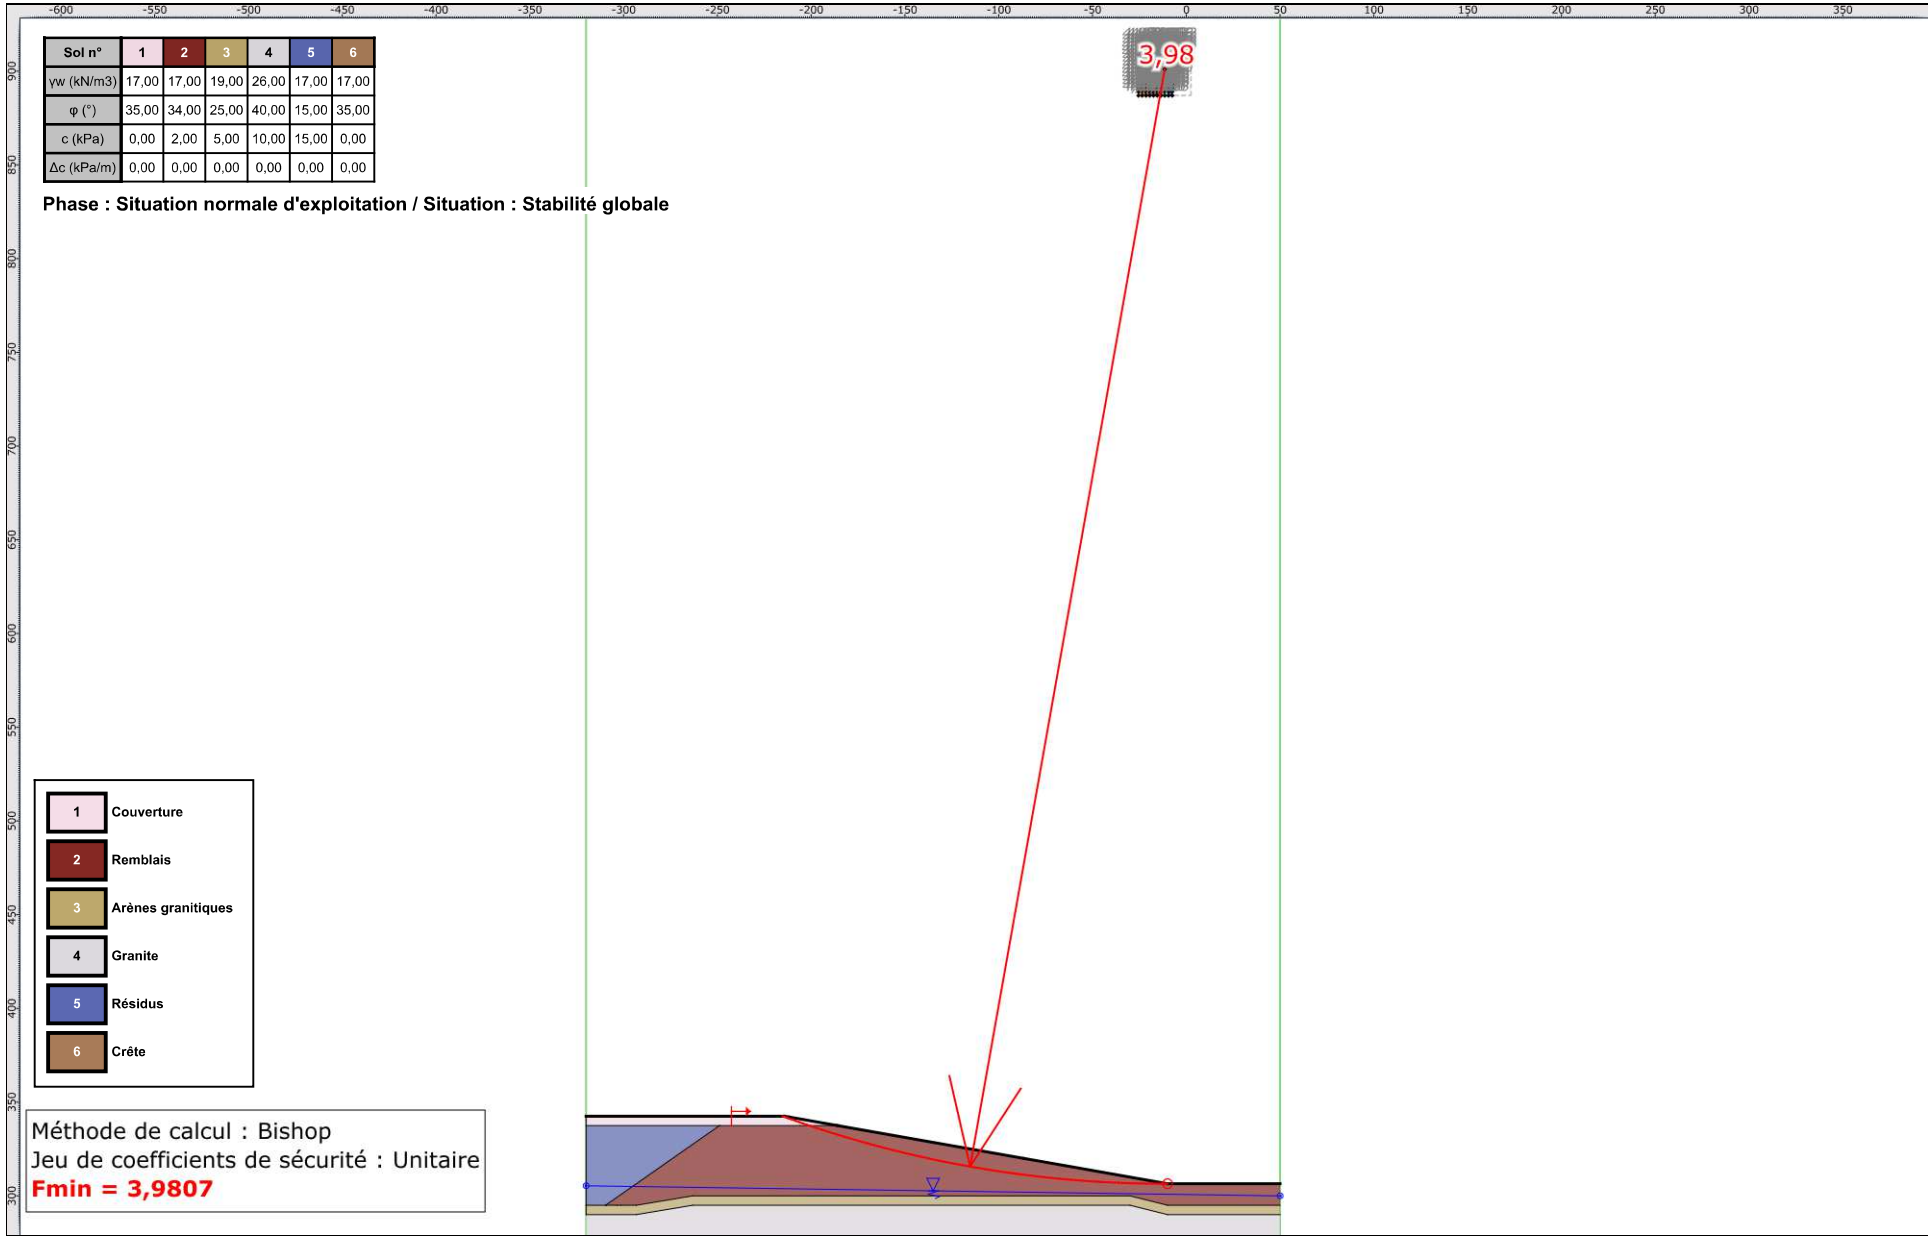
-600 -550 -500 -450 -400 -350 -300 -250 -200 -150 -100 -50 0 50 100 150 200 250 300 350

900 850 800 750 700 650 600 550 500 450 400 350 300

| Sol n° | 1 | 2 | 3 | 4 | 5 | 6 |
|---|---|---|---|---|---|---|
| γw (kN/m3) | 17,00 | 17,00 | 19,00 | 26,00 | 17,00 | 17,00 |
| φ (°) | 35,00 | 34,00 | 25,00 | 40,00 | 15,00 | 35,00 |
| c (kPa) | 0,00 | 2,00 | 5,00 | 10,00 | 15,00 | 0,00 |
| Δc (kPa/m) | 0,00 | 0,00 | 0,00 | 0,00 | 0,00 | 0,00 |

Phase : Situation normale d'exploitation / Situation : Stabilité globale

3,98

1 Couverture
2 Remblais
3 Arènes granitiques
4 Granite
5 Résidus
6 Crête

Méthode de calcul : Bishop
Jeu de coefficients de sécurité : Unitaire
Fmin = 3,9807